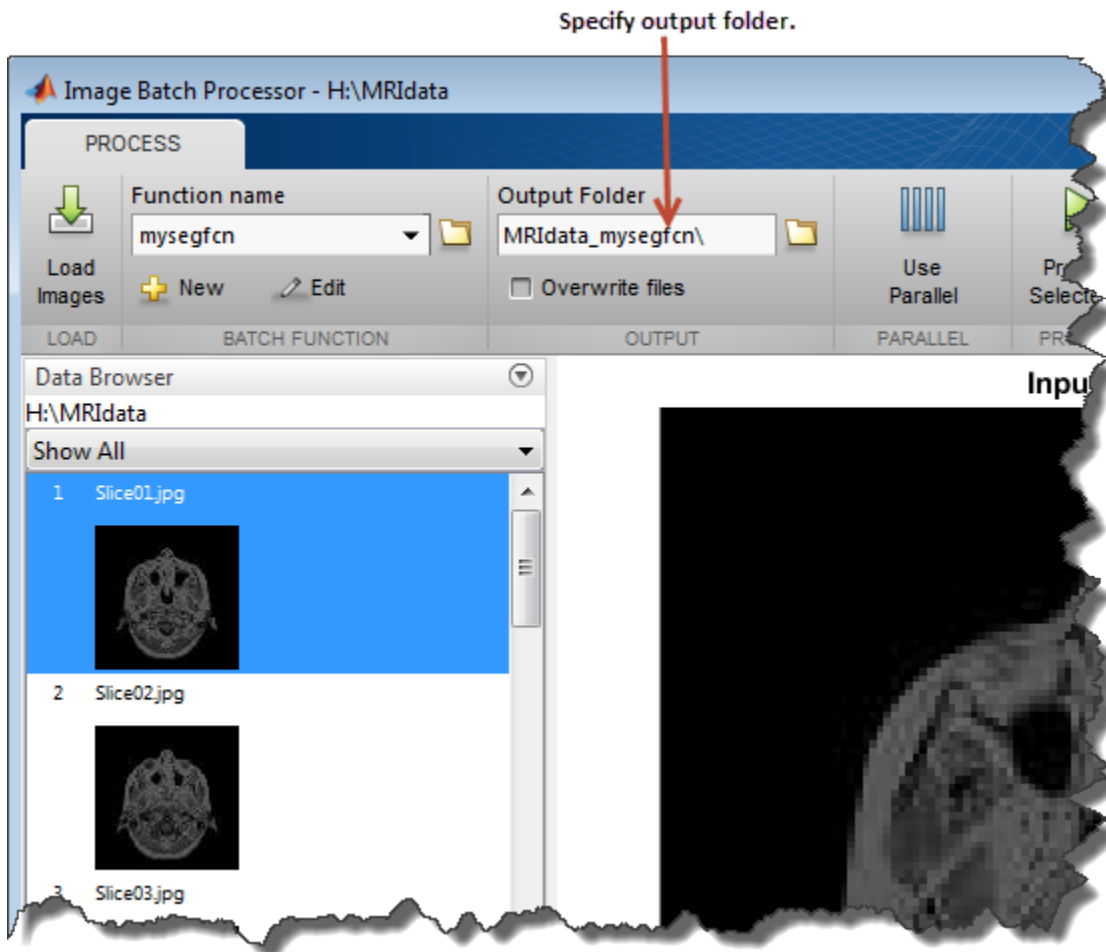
Specify output folder.

Image Batch Processor - H:\MRIdata

PROCESS

Load Images

LOAD

Function name

mysegfcn

New

Edit

BATCH FUNCTION

Output Folder

MRIdata_mysegfcn\

Overwrite files

OUTPUT

Use Parallel

PARALLEL

Pr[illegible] Select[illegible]

PR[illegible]

Data Browser

H:\MRIdata

Show All

1 Slice01.jpg

2 Slice02.jpg

3 Slice03.jpg

Inpu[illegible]